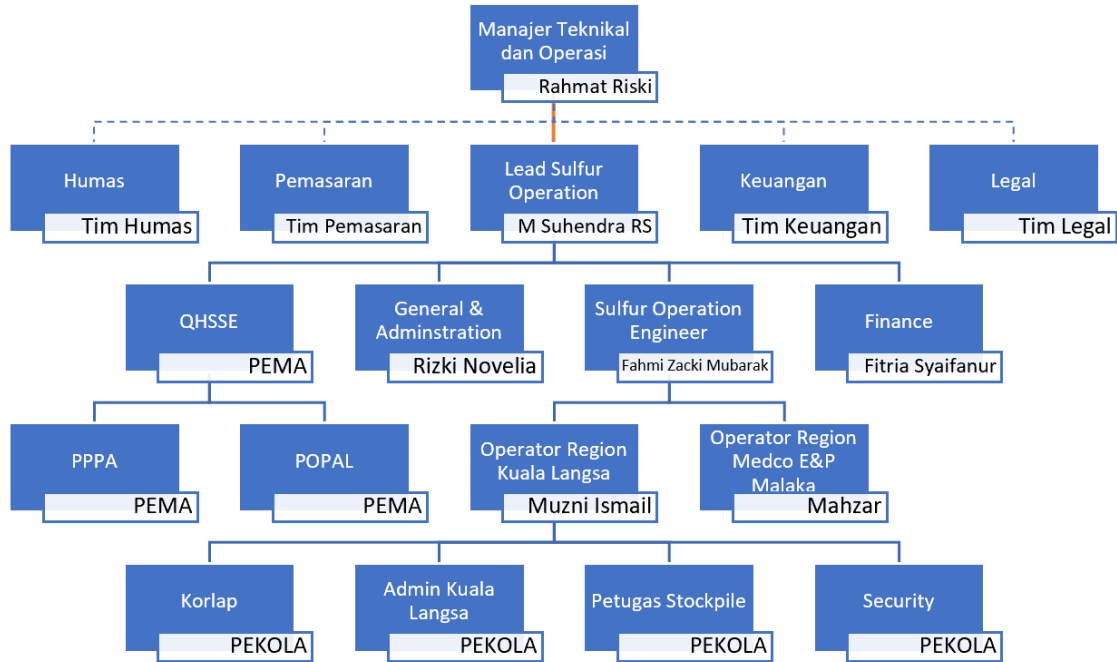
Manajer Teknikal dan Operasi
Rahmat Riski

Humas
Tim Humas

Pemasaran
Tim Pemasaran

Lead Sulfur Operation
M Suhendra RS

Keuangan
Tim Keuangan

Legal
Tim Legal

QHSSE
PEMA

General & Adminstration
Rizki Novelia

Sulfur Operation Engineer
Fahmi Zacki Mubarak

Finance
Fitria Syaifanur

PPPA
PEMA

POPAL
PEMA

Operator Region Kuala Langsa
Muzni Ismail

Operator Region Medco E&P Malaka
Mahzar

Korlap
PEKOLA

Admin Kuala Langsa
PEKOLA

Petugas Stockpile
PEKOLA

Security
PEKOLA